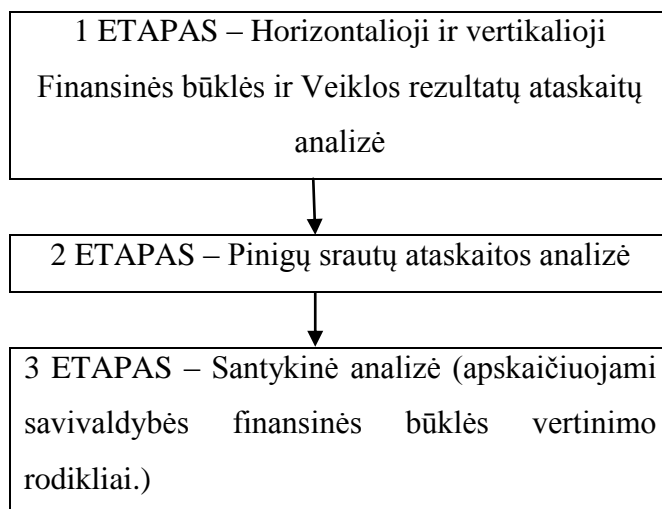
1 ETAPAS – Horizontalioji ir vertikalioji Finansinės būklės ir Veiklos rezultatų ataskaitų analizė

2 ETAPAS – Pinigų srautų ataskaitos analizė

3 ETAPAS – Santykinė analizė (apskaičiuojami savivaldybės finansinės būklės vertinimo rodikliai.)